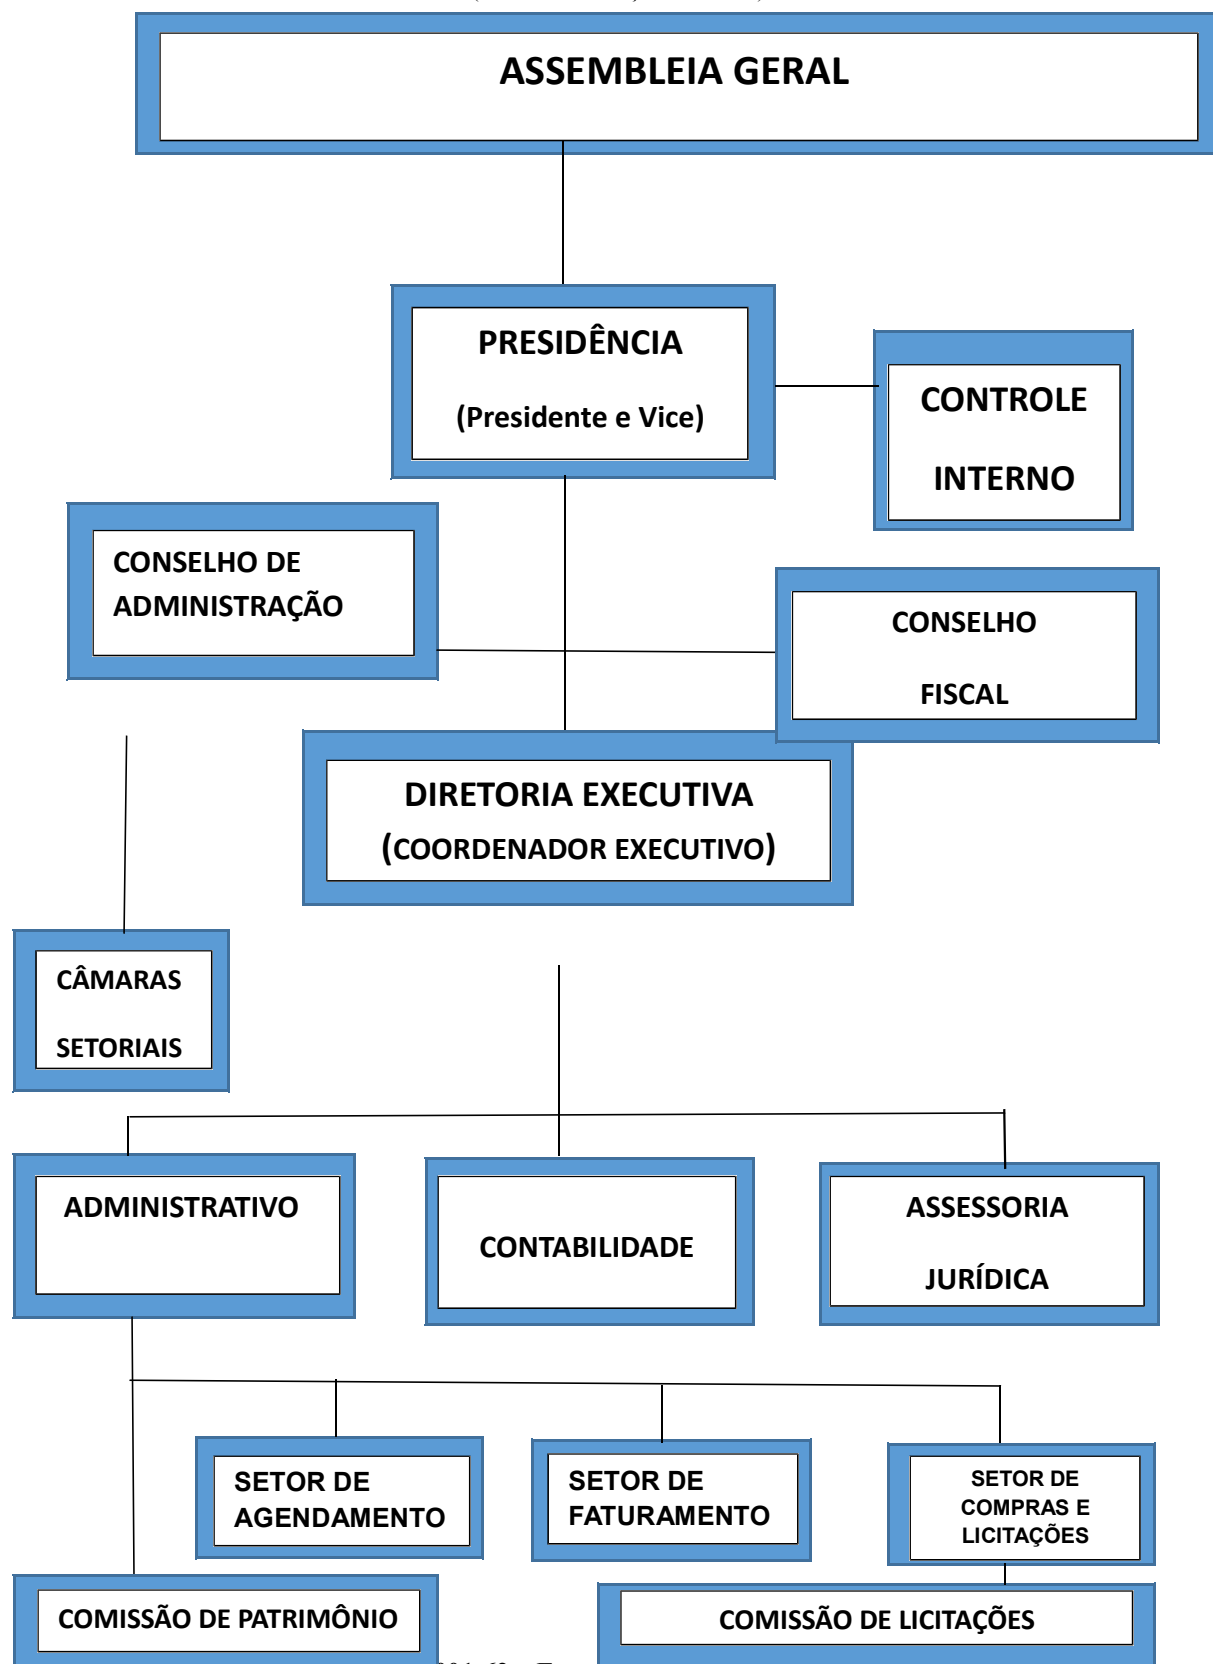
ASSEMBLEIA GERAL

PRESIDÊNCIA

(Presidente e Vice)

CONTROLE

INTERNO

CONSELHO DE ADMINISTRAÇÃO

CONSELHO

FISCAL

DIRETORIA EXECUTIVA

(COORDENADOR EXECUTIVO)

CÂMARAS

SETORIAIS

ADMINISTRATIVO

CONTABILIDADE

ASSESSORIA

JURÍDICA

SETOR DE AGENDAMENTO

SETOR DE FATURAMENTO

SETOR DE COMPRAS E LICITAÇÕES

COMISSÃO DE PATRIMÔNIO

COMISSÃO DE LICITAÇÕES